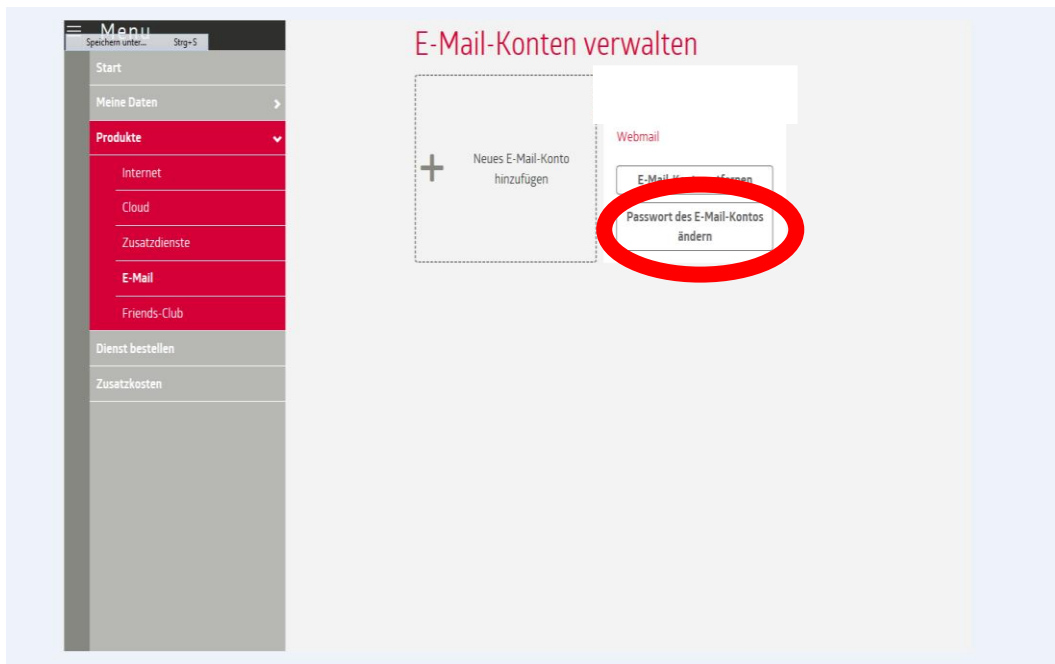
Menu
Speichern unter... Strg+S

Start
Meine Daten
Produkte
Internet
Cloud
Zusatzdienste
E-Mail
Friends-Club
Dienst bestellen
Zusatzkosten

E-Mail-Konten verwalten

+ Neues E-Mail-Konto hinzufügen

Webmail

E-Mail-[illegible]fernen

Passwort des E-Mail-Kontos ändern